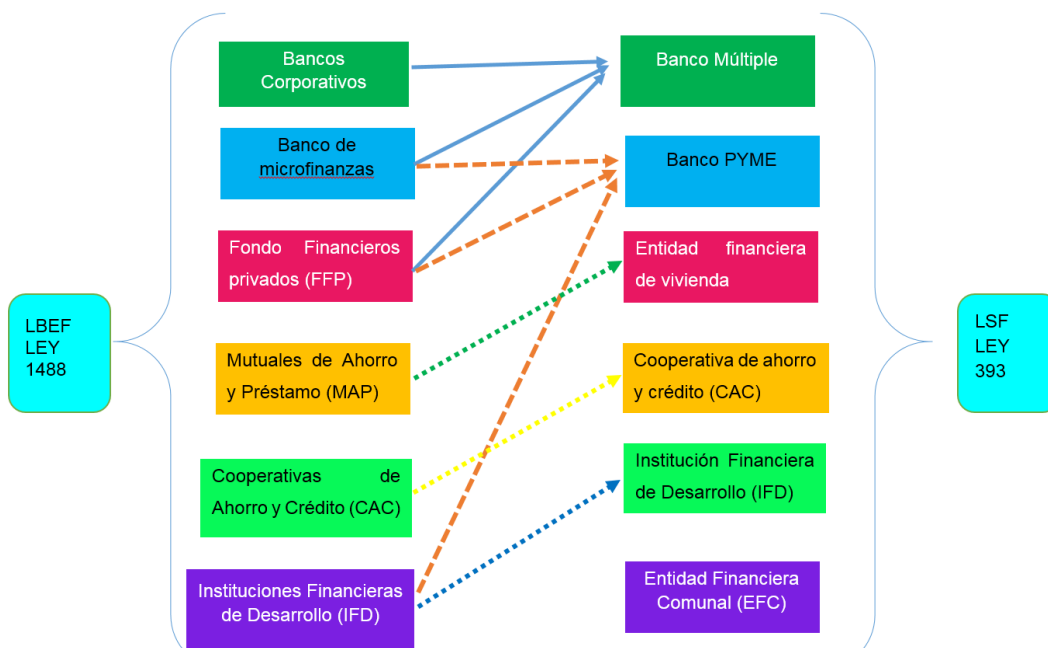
LBEF
LEY
1488

Bancos Corporativos

Banco de microfinanzas

Fondo Financieros privados (FFP)

Mutuales de Ahorro y Préstamo (MAP)

Cooperativas de Ahorro y Crédito (CAC)

Instituciones Financieras de Desarrollo (IFD)

Banco Múltiple

Banco PYME

Entidad financiera de vivienda

Cooperativa de ahorro y crédito (CAC)

Institución Financiera de Desarrollo (IFD)

Entidad Financiera Comunal (EFC)

LSF
LEY
393